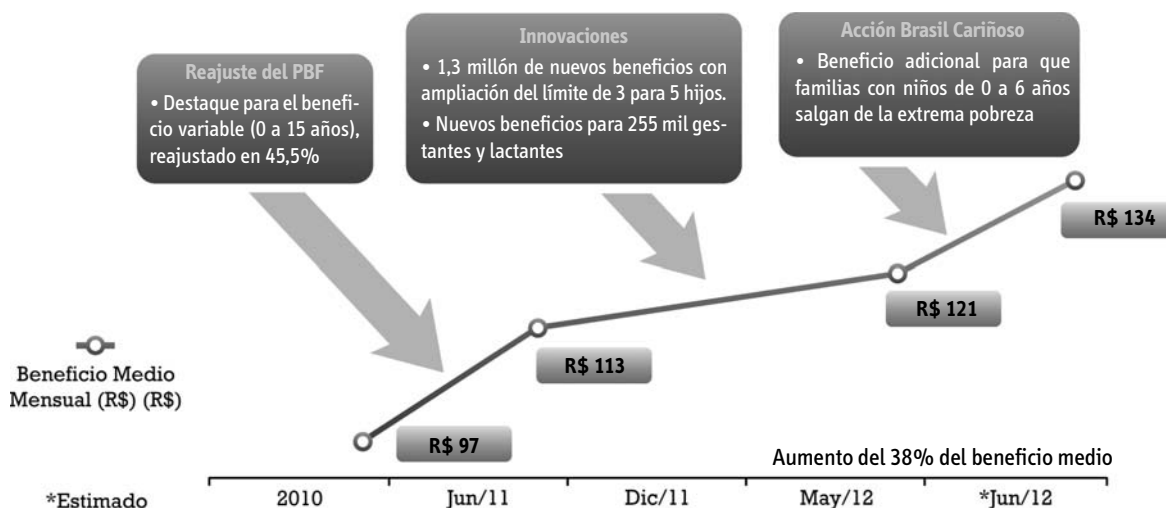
Reajuste del PBF
• Destaque para el beneficio variable (0 a 15 años), reajustado en 45,5%

Innovaciones
• 1,3 millón de nuevos beneficios con ampliación del límite de 3 para 5 hijos.
• Nuevos beneficios para 255 mil gestantes y lactantes

Acción Brasil Cariñoso
• Beneficio adicional para que familias con niños de 0 a 6 años salgan de la extrema pobreza

R$ 134

R$ 121

R$ 113

R$ 97

Beneficio Medio Mensual (R$) (R$)

Aumento del 38% del beneficio medio

*Estimado

| 2010 | Jun/11 | Dic/11 | May/12 | *Jun/12 |
|---|---|---|---|---|